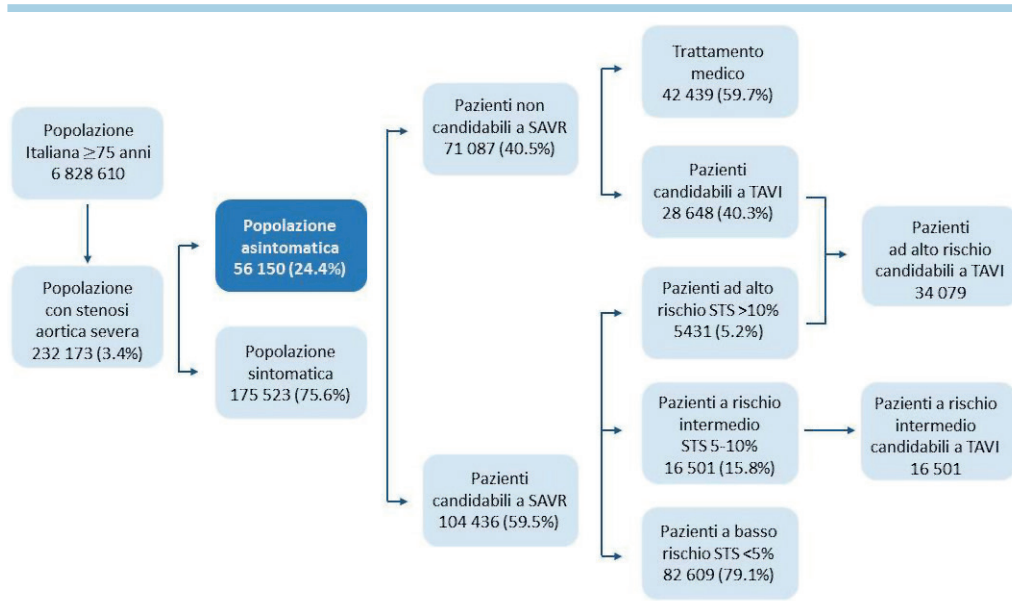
Popolazione Italiana ≥75 anni
6 828 610

Popolazione con stenosi aortica severa
232 173 (3.4%)

Popolazione asintomatica
56 150 (24.4%)

Popolazione sintomatica
175 523 (75.6%)

Pazienti non candidabili a SAVR
71 087 (40.5%)

Pazienti candidabili a SAVR
104 436 (59.5%)

Trattamento medico
42 439 (59.7%)

Pazienti candidabili a TAVI
28 648 (40.3%)

Pazienti ad alto rischio STS >10%
5431 (5.2%)

Pazienti a rischio intermedio STS 5-10%
16 501 (15.8%)

Pazienti a basso rischio STS <5%
82 609 (79.1%)

Pazienti ad alto rischio candidabili a TAVI
34 079

Pazienti a rischio intermedio candidabili a TAVI
16 501